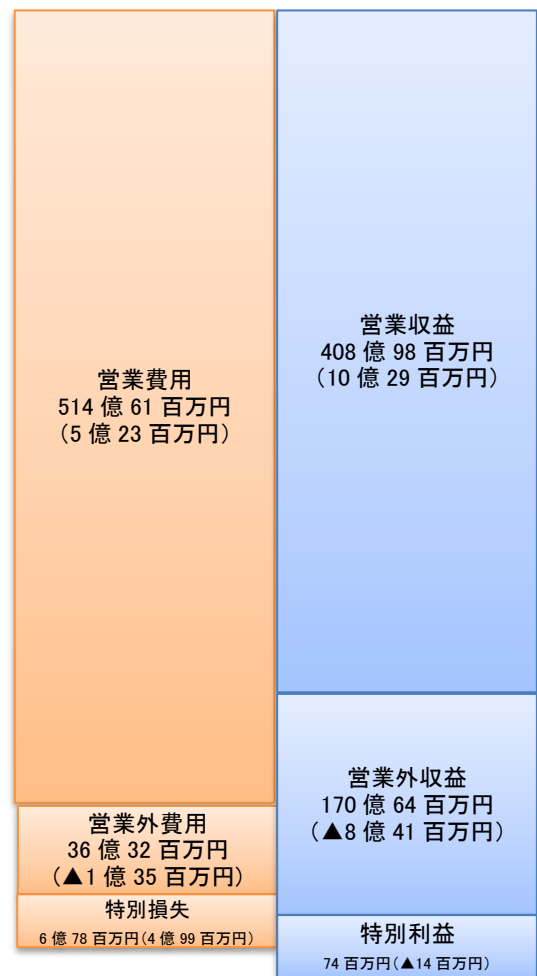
営業費用
514 億 61 百万円
(5 億 23 百万円)

営業外費用
36 億 32 百万円
(▲1 億 35 百万円)

特別損失
6 億 78 百万円(4 億 99 百万円)

営業収益
408 億 98 百万円
(10 億 29 百万円)

営業外収益
170 億 64 百万円
(▲8 億 41 百万円)

特別利益
74 百万円(▲14 百万円)